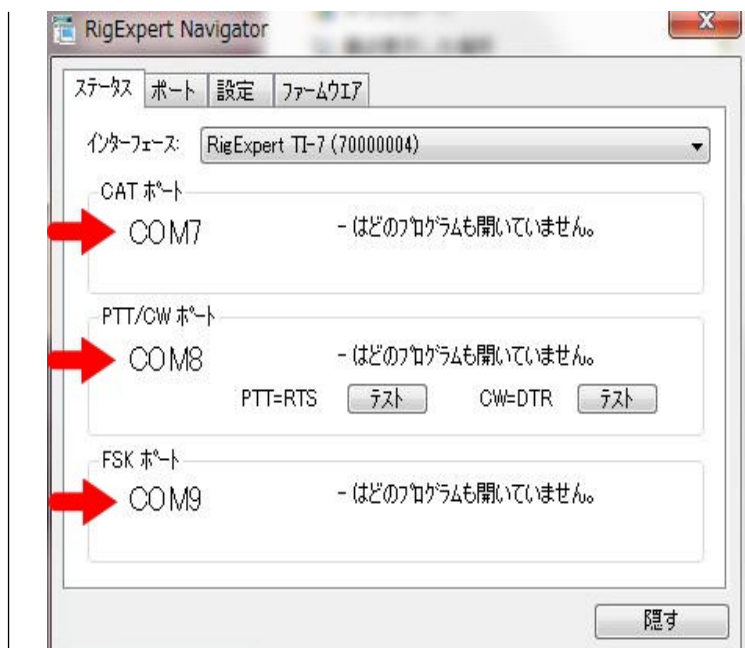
RigExpert Navigator
X
ステータス ポート 設定 ファームウエア
インターフェース: RigExpert TI-7 (70000004)
CAT ポート
COM7
- はどのプログラムも開いていません。
PTT/CW ポート
COM8
- はどのプログラムも開いていません。
PTT=RTS テスト CW=DTR テスト
FSK ポート
COM9
- はどのプログラムも開いていません。
隠す